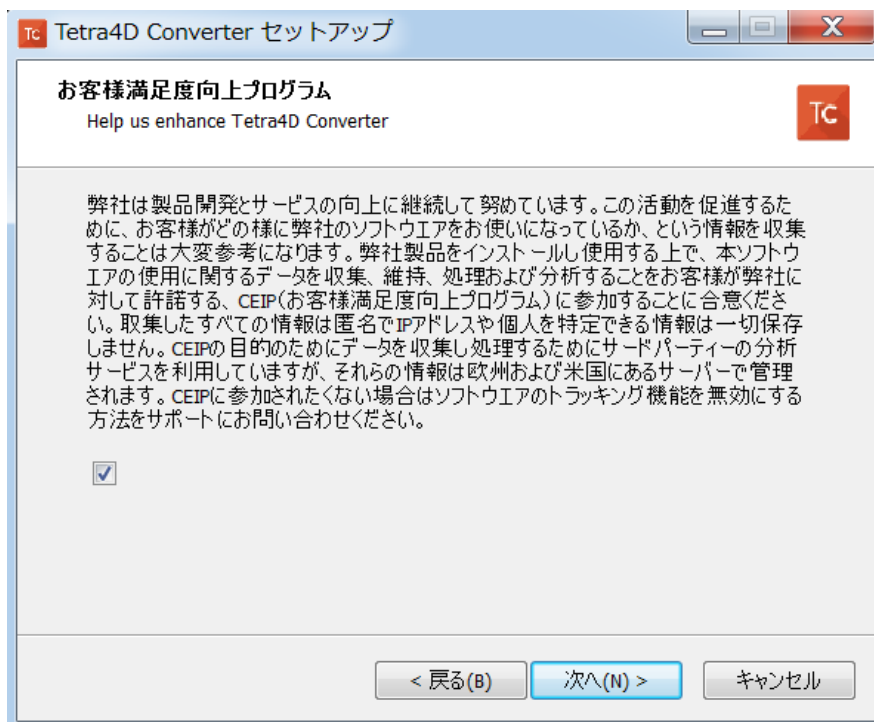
Tc Tetra4D Converter セットアップ

お客様満足度向上プログラム
Help us enhance Tetra4D Converter

Tc

弊社は製品開発とサービスの向上に継続して努めています。この活動を促進するために、お客様がどの様に弊社のソフトウエアをお使いになっているか、という情報を収集することは大変参考になります。弊社製品をインストールし使用する上で、本ソフトウエアの使用に関するデータを収集、維持、処理および分析することをお客様が弊社に対して許諾する、CEIP(お客様満足度向上プログラム)に参加することに合意ください。取集したすべての情報は匿名でIPアドレスや個人を特定できる情報は一切保存しません。CEIPの目的のためにデータを収集し処理するためにサードパーティーの分析サービスを利用していますが、それらの情報は欧州および米国にあるサーバーで管理されます。CEIPに参加されたくない場合はソフトウエアのトラッキング機能を無効にする方法をサポートにお問い合わせください。

< 戻る(B)
次へ(N) >
キャンセル